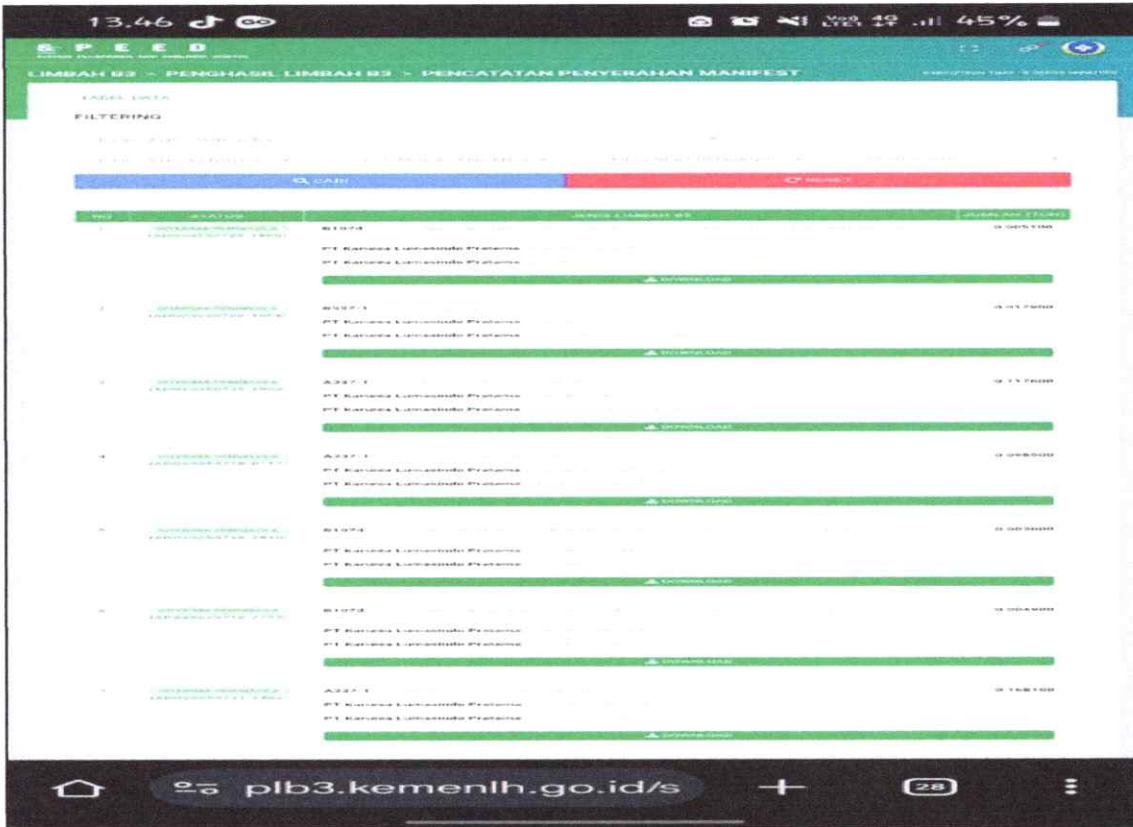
13.46

45%

S P E E D

LIMBAH B3 > PENGHASIL LIMBAH B3 > PENCATATAN PENYERAHAN MANIFEST

TABEL DATA

FILTERING

CARI

RESET

| NO | STATUS | JENIS LIMBAH B3 | JUMLAH (TON) |
|---|---|---|---|
| 1 | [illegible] | B107d<br>PT Karunia Lumasindo Pratama<br>PT Karunia Lumasindo Pratama<br>DOWNLOAD | 0.005100 |
| 2 | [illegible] | B337-1<br>PT Karunia Lumasindo Pratama<br>PT Karunia Lumasindo Pratama<br>DOWNLOAD | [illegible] |
| 3 | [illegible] | A337-1<br>PT Karunia Lumasindo Pratama<br>PT Karunia Lumasindo Pratama<br>DOWNLOAD | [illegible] |
| 4 | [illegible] | A337-1<br>PT Karunia Lumasindo Pratama<br>PT Karunia Lumasindo Pratama<br>DOWNLOAD | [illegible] |
| 5 | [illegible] | B107d<br>PT Karunia Lumasindo Pratama<br>PT Karunia Lumasindo Pratama<br>DOWNLOAD | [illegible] |
| 6 | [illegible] | B107d<br>PT Karunia Lumasindo Pratama<br>PT Karunia Lumasindo Pratama<br>DOWNLOAD | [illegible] |
| 7 | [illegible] | A337-1<br>PT Karunia Lumasindo Pratama<br>PT Karunia Lumasindo Pratama<br>DOWNLOAD | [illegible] |

plb3.kemenlh.go.id/s

28